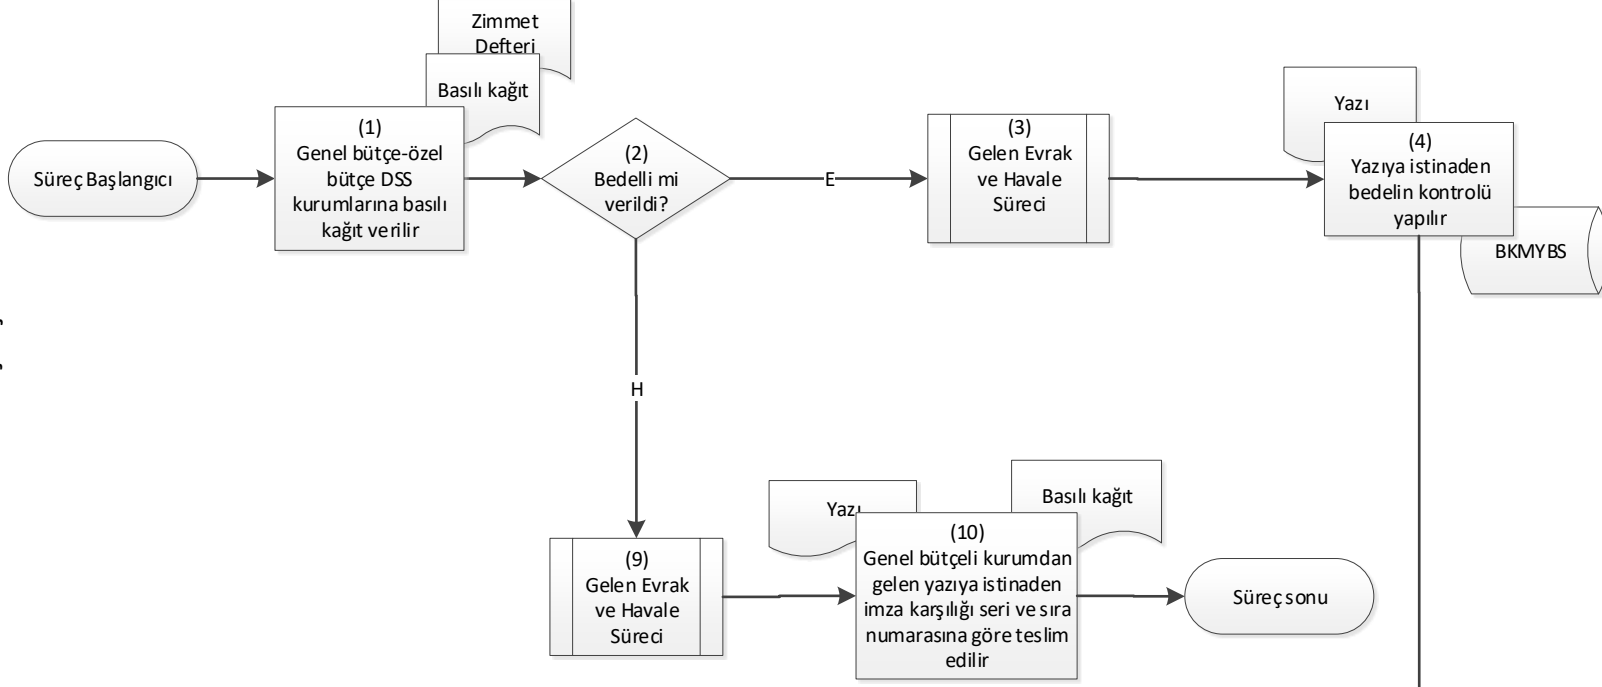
Zimmet Defteri

Basılı kağıt

Süreç Başlangıcı

(1)
Genel bütçe-özel bütçe DSS kurumlarına basılı kağıt verilir

(2)
Bedelli mi verildi?

E

(3)
Gelen Evrak ve Havale Süreci

Yazı

(4)
Yazıya istinaden bedelin kontrolü yapılır

BKMYBS

H

Yazı

Basılı kağıt

(9)
Gelen Evrak ve Havale Süreci

(10)
Genel bütçeli kurumdan gelen yazıya istinaden imza karşılığı seri ve sıra numarasına göre teslim edilir

Süreç sonu